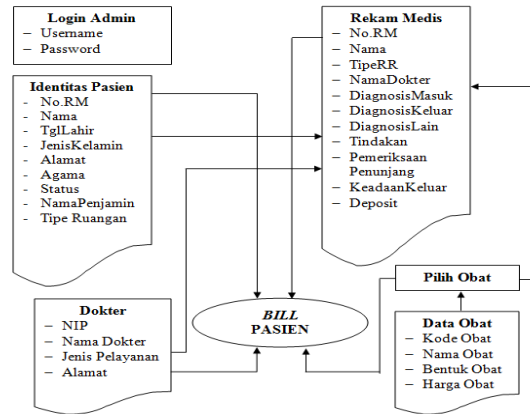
Login Admin
– Username
– Password

Identitas Pasien
- No.RM
- Nama
- TglLahir
- JenisKelamin
- Alamat
- Agama
- Status
- NamaPenjamin
- Tipe Ruangan

Dokter
– NIP
– Nama Dokter
– Jenis Pelayanan
– Alamat

Rekam Medis
– No.RM
– Nama
– TipeRR
– NamaDokter
– DiagnosisMasuk
– DiagnosisKeluar
– DiagnosisLain
– Tindakan
– Pemeriksaan Penunjang
– KeadaanKeluar
– Deposit

BILL
PASIEN

Pilih Obat

Data Obat
– Kode Obat
– Nama Obat
– Bentuk Obat
– Harga Obat